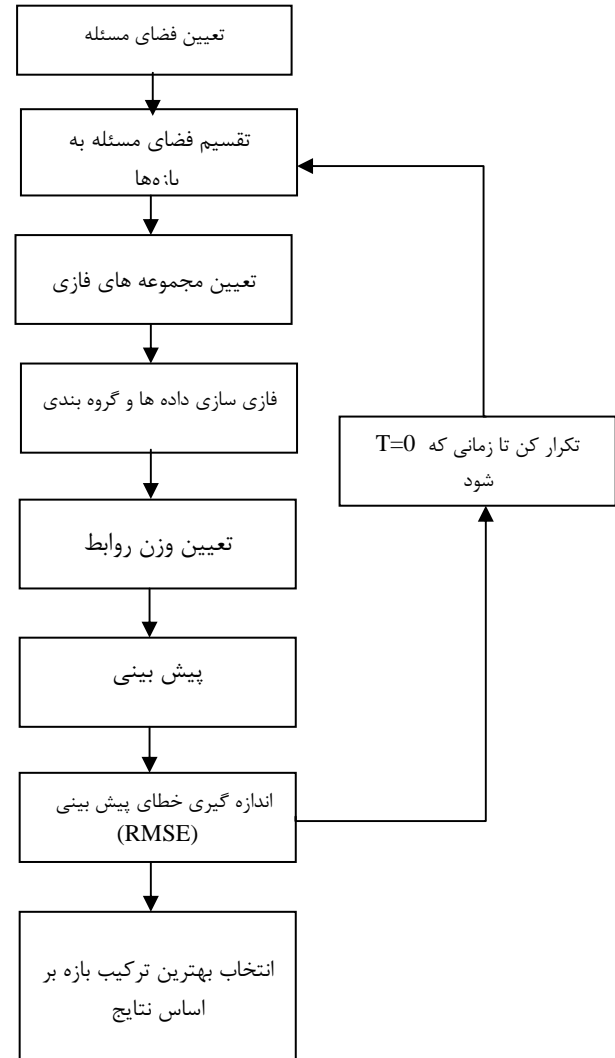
تعیین فضای مسئله

تقسیم فضای مسئله به بازه‌ها

تعیین مجموعه های فازی

فازی سازی داده ها و گروه بندی

تعیین وزن روابط

پیش بینی

اندازه گیری خطای پیش بینی (RMSE)

انتخاب بهترین ترکیب بازه بر اساس نتایج

تکرار کن تا زمانی که $T=0$ شود